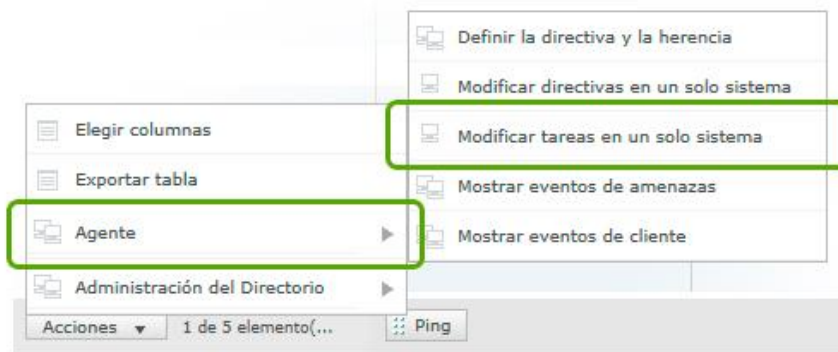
Definir la directiva y la herencia
Modificar directivas en un solo sistema
Modificar tareas en un solo sistema
Mostrar eventos de amenazas
Mostrar eventos de cliente

Elegir columnas
Exportar tabla
Agente
Administración del Directorio

Acciones ▾ 1 de 5 elemento(...
Ping